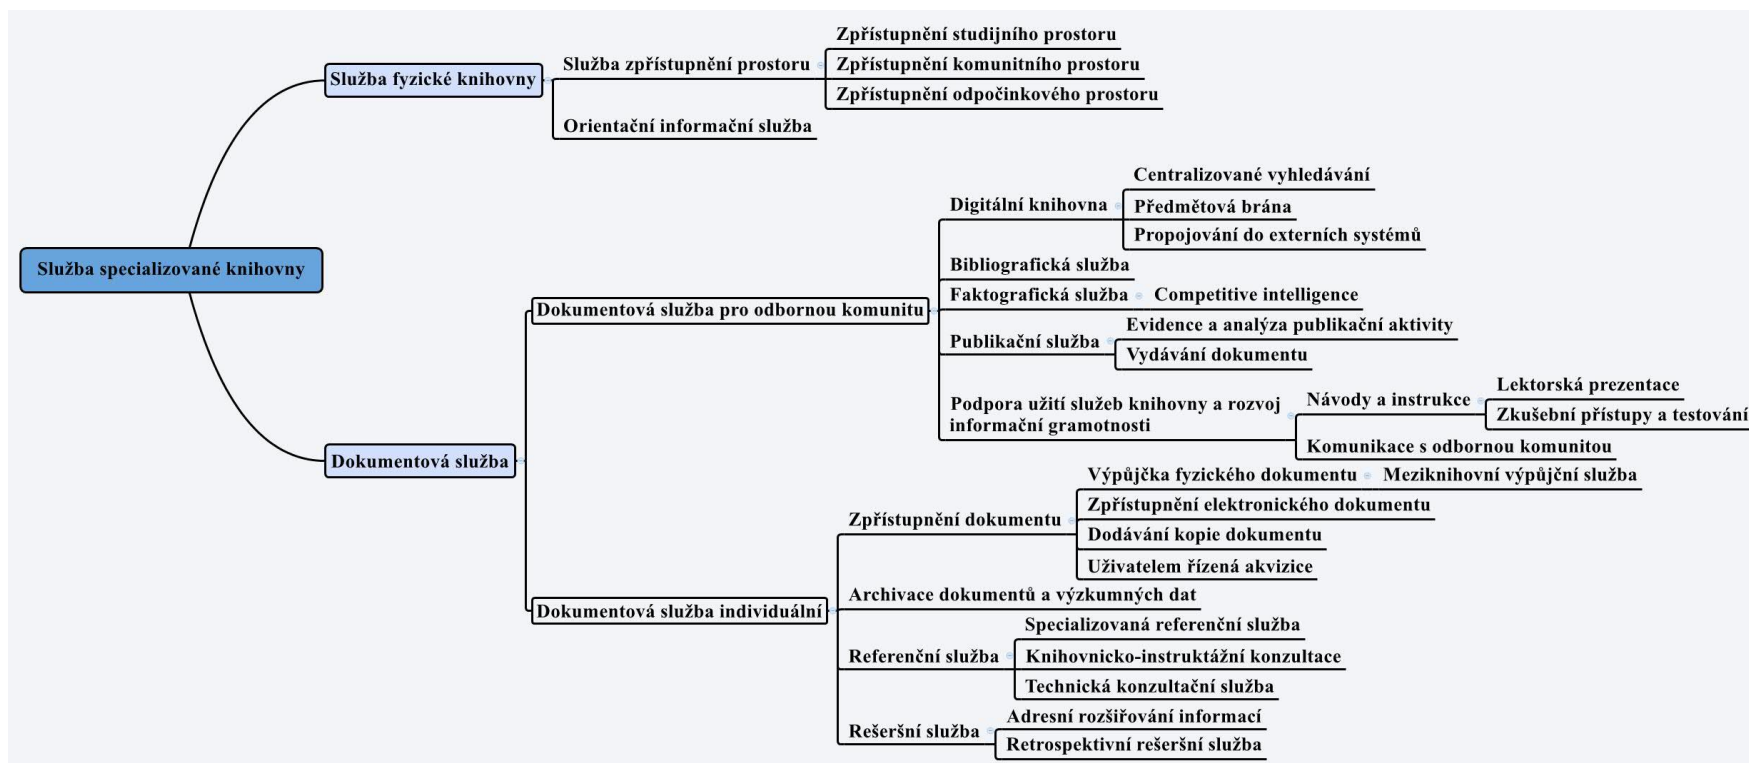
Služba specializované knihovny

Služba fyzické knihovny

Služba zpřístupnění prostoru

Zpřístupnění studijního prostoru

Zpřístupnění komunitního prostoru

Zpřístupnění odpočinkového prostoru

Orientační informační služba

Dokumentová služba

Dokumentová služba pro odbornou komunitu

Digitální knihovna

Centralizované vyhledávání

Předmětová brána

Propojování do externích systémů

Bibliografická služba

Faktografická služba

Competitive intelligence

Publikační služba

Evidence a analýza publikační aktivity

Vydávání dokumentu

Podpora užití služeb knihovny a rozvoj informační gramotnosti

Návody a instrukce

Lektorská prezentace

Zkušební přístupy a testování

Komunikace s odbornou komunitou

Dokumentová služba individuální

Zpřístupnění dokumentu

Výpůjčka fyzického dokumentu

Meziknihovní výpůjční služba

Zpřístupnění elektronického dokumentu

Dodávání kopie dokumentu

Uživatelem řízená akvizice

Archivace dokumentů a výzkumných dat

Referenční služba

Specializovaná referenční služba

Knihovnicko-instruktážní konzultace

Technická konzultační služba

Rešeršní služba

Adresní rozšiřování informací

Retrospektivní rešeršní služba